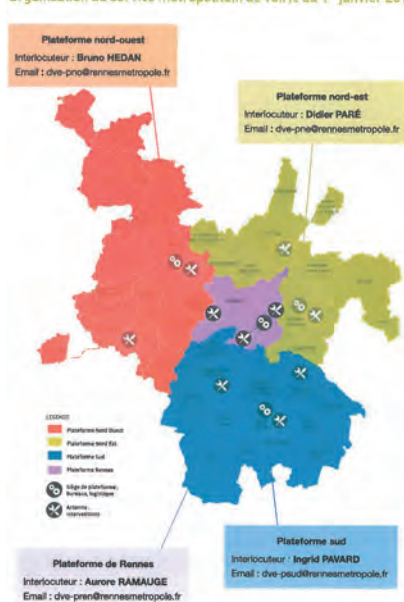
Organisation du service métropolitain au 1er janvier 20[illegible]

Plateforme nord-ouest
Interlocuteur : Bruno HEDAN
Email : dve-pno@rennesmetropole.fr

Plateforme nord-est
Interlocuteur : Didier PARÉ
Email : dve-pne@rennesmetropole.fr

LEGENDE
Plateforme Nord Ouest
Plateforme Nord Est
Plateforme Sud
Plateforme Rennes
Siège de plateforme, bureaux, logistique
Antenne : interventions

Plateforme sud
Interlocuteur : Ingrid PAVARD
Email : dve-psud@rennesmetropole.fr

Plateforme de Rennes
Interlocuteur : Aurore RAMAUGE
Email : dve-pren@rennesmetropole.fr